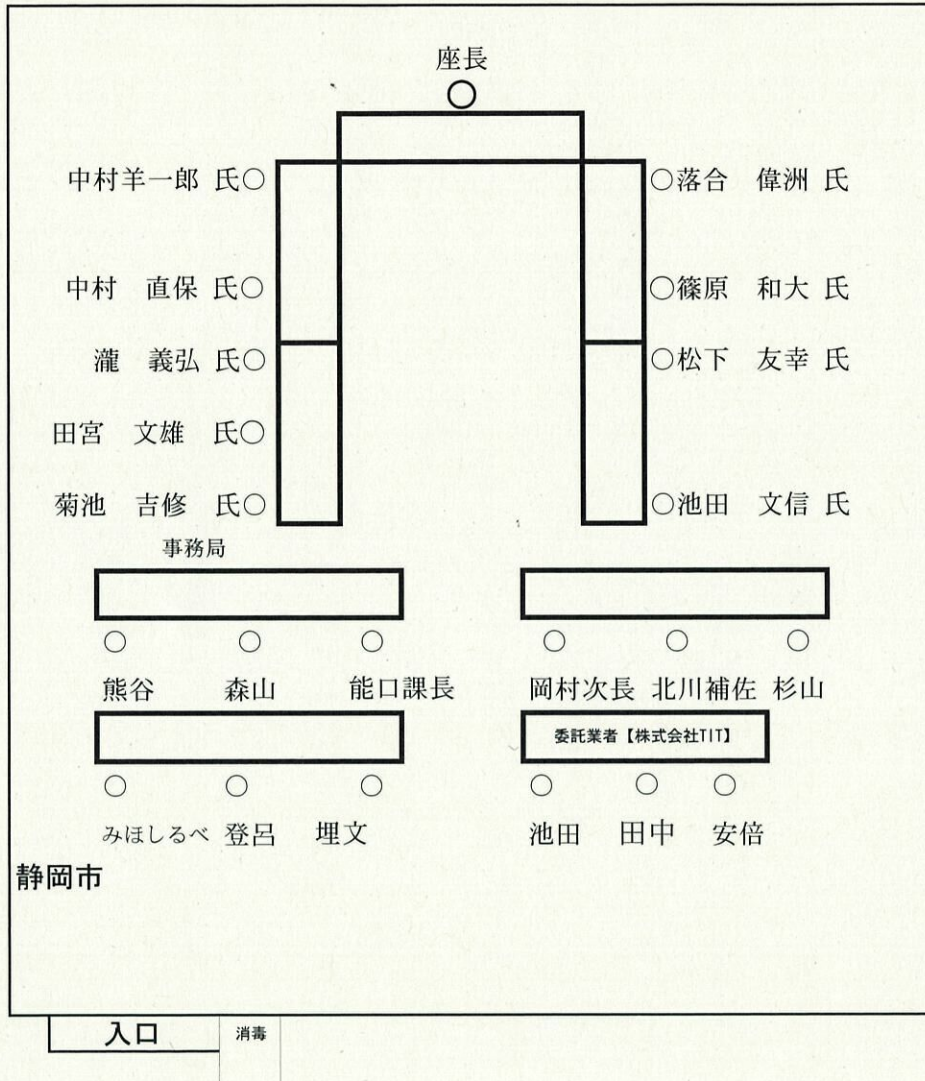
座長

中村羊一郎 氏
落合　偉洲 氏

中村　直保 氏
篠原　和大 氏

瀧　義弘 氏
松下　友幸 氏

田宮　文雄　氏

菊池　吉修　氏
池田　文信 氏

事務局

熊谷　森山　能口課長
岡村次長　北川補佐　杉山

委託業者【株式会社TIT】

みほしるべ　登呂　埋文
池田　田中　安倍

静岡市

入口
消毒